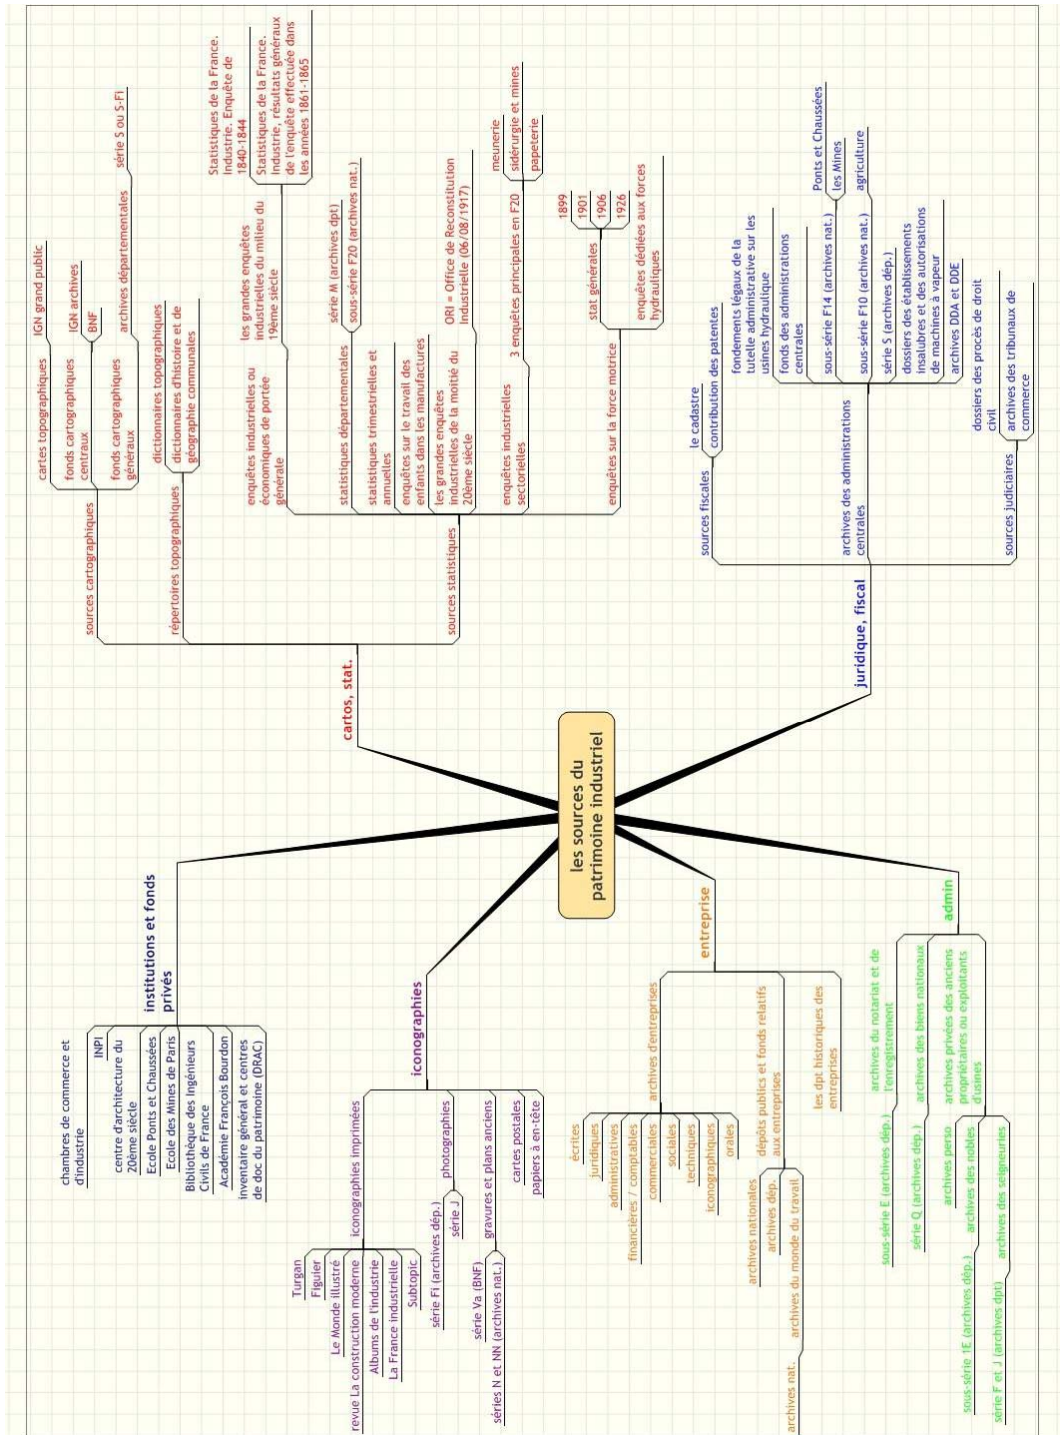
les sources du patrimoine industriel

cartos, stat.

sources cartographiques
cartes topographiques
IGN grand public
fonds cartographiques centraux
IGN archives
BNF
fonds cartographiques généraux
archives départementales
série S ou S-Fi

répertoires topographiques
dictionnaires topographiques
dictionnaires d'histoire et de géographie communales

sources statistiques
enquêtes industrielles ou économiques de portée générale
les grandes enquêtes industrielles du milieu du 19ème siècle
Statistiques de la France. Industrie. Enquête de 1840-1844
Statistiques de la France. Industrie, résultats généraux de l'enquête effectuée dans les années 1861-1865
statistiques départementales
série M (archives dpt)
sous-série F20 (archives nat.)
statistiques trimestrielles et annuelles
enquêtes sur le travail des enfants dans les manufactures
les grandes enquêtes industrielles de la moitié du 20ème siècle
ORI = Office de Reconstitution Industrielle (06/08/1917)
enquêtes industrielles sectorielles
3 enquêtes principales en F20
meunerie
sidérurgie et mines
papeterie
enquêtes sur la force motrice
stat générales
1899
1901
1906
1926
enquêtes dédiées aux forces hydrauliques

juridique, fiscal

sources fiscales
le cadastre
contribution des patentes
archives des administrations centrales
fondements légaux de la tutelle administrative sur les usines hydraulique
fonds des administrations centrales
sous-série F14 (archives nat.)
Ponts et Chaussées
les Mines
sous-série F10 (archives nat.)
agriculture
série S (archives dép.)
dossiers des établissements insalubres et des autorisations de machines à vapeur
archives DDA et DDE
sources judiciaires
dossiers des procès de droit civil
archives des tribunaux de commerce

institutions et fonds privés
chambres de commerce et d'industrie
INPI
centre d'architecture du 20ème siècle
Ecole Ponts et Chaussées
Ecole des Mines de Paris
Bibliothèque des Ingénieurs Civils de France
Académie François Bourdon
inventaire général et centres de doc du patrimoine (DRAC)

iconographies
iconographies imprimées
Turgan
Figuier
Le Monde illustré
revue La construction moderne
Albums de l'industrie
La France industrielle
Subtopic
photographies
série Fi (archives dép.)
série J
gravures et plans anciens
série Va (BNF)
séries N et NN (archives nat.)
cartes postales
papiers à en-tête

entreprise
archives d'entreprises
écrites
juridiques
administratives
financières / comptables
commerciales
sociales
techniques
iconographiques
orales
dépôts publics et fonds relatifs aux entreprises
archives nationales
archives dép.
archives du monde du travail
archives nat.
les dpt historiques des entreprises

admin
archives du notariat et de l'enregistrement
sous-série E (archives dép.)
archives des biens nationaux
série Q (archives dép.)
archives privées des anciens propriétaires ou exploitants d'usines
archives perso
archives des nobles
sous-série 1E (archives dép.)
archives des seigneuries
série F et J (archives dpt)